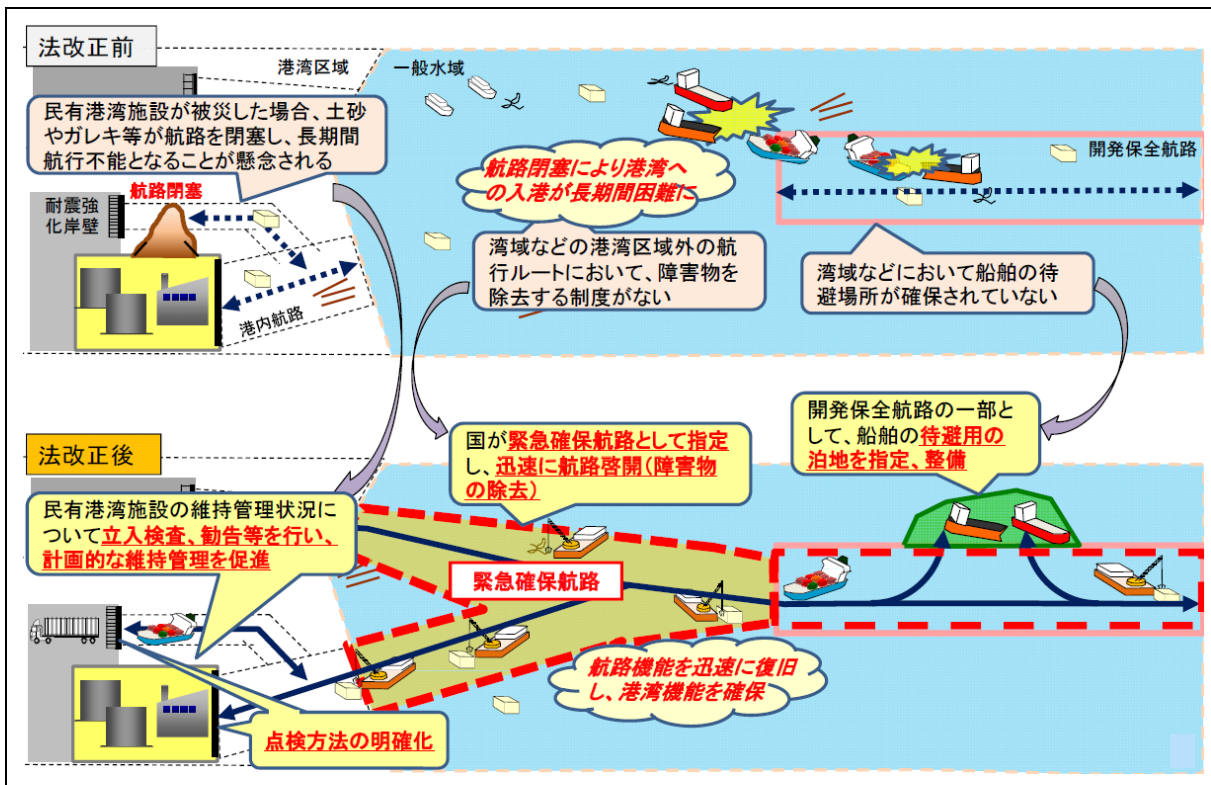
法改正前

港湾区域

一般水域

民有港湾施設が被災した場合、土砂やガレキ等が航路を閉塞し、長期間航行不能となることが懸念される

航路閉塞により港湾への入港が長期間困難に

開発保全航路

耐震強化岸壁

航路閉塞

湾域などの港湾区域外の航行ルートにおいて、障害物を除去する制度がない

湾域などにおいて船舶の待避場所が確保されていない

港内航路

開発保全航路の一部として、船舶の待避用の泊地を指定、整備

国が緊急確保航路として指定し、迅速に航路啓開(障害物の除去)

法改正後

民有港湾施設の維持管理状況について立入検査、勧告等を行い、計画的な維持管理を促進

緊急確保航路

航路機能を迅速に復旧し、港湾機能を確保

点検方法の明確化